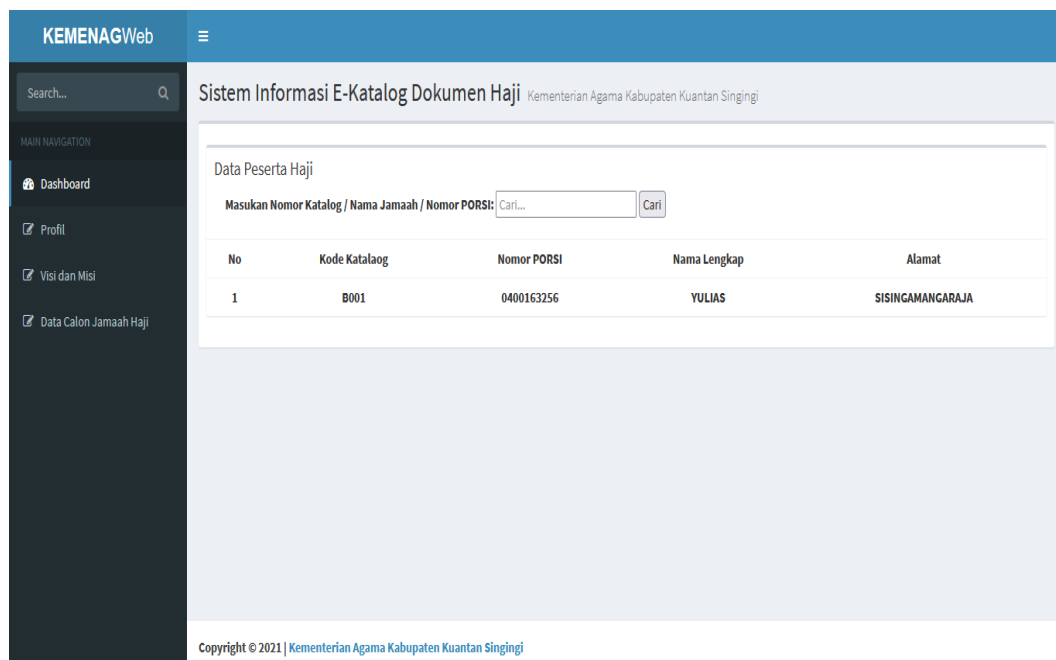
KEMENAGWeb

≡

Search...

MAIN NAVIGATION

Dashboard

Profil

Visi dan Misi

Data Calon Jamaah Haji

Sistem Informasi E-Katalog Dokumen Haji Kementerian Agama Kabupaten Kuantan Singingi

Data Peserta Haji

Masukan Nomor Katalog / Nama Jamaah / Nomor PORSI: Cari... Cari

| No | Kode Katalaog | Nomor PORSI | Nama Lengkap | Alamat |
|---|---|---|---|---|
| 1 | B001 | 0400163256 | YULIAS | SISINGAMANGARAJA |

Copyright © 2021 | Kementerian Agama Kabupaten Kuantan Singingi